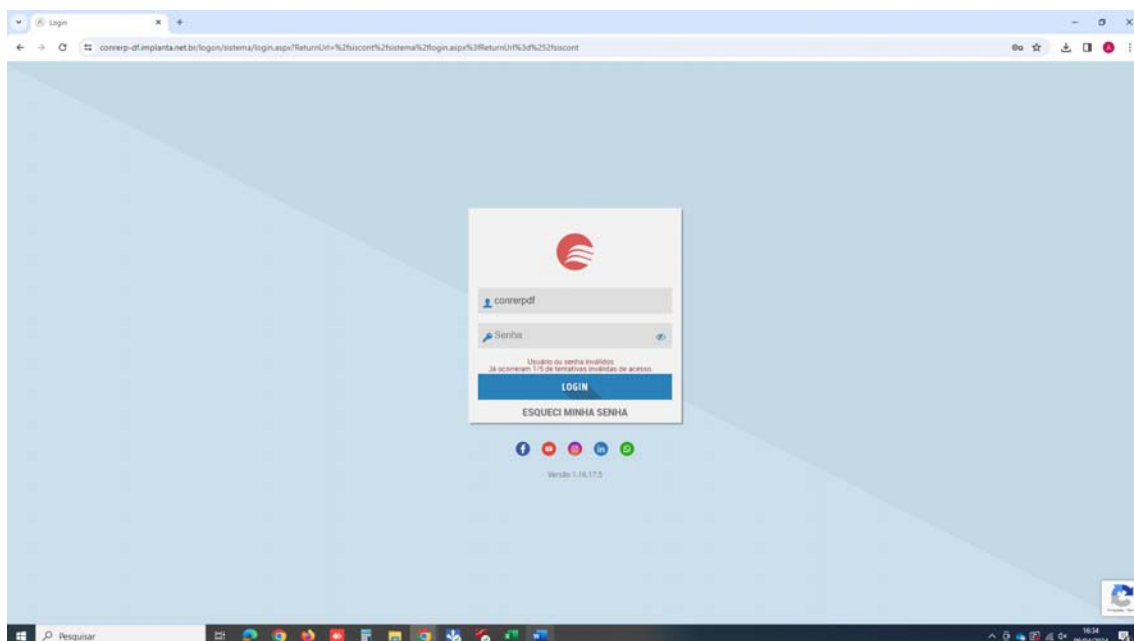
Login

conrerp-df.implanta.net.br/logon/sistema/login.aspx?ReturnUrl=%2fsiscont%2fsistema%2flogin.aspx%3fReturnUrl%3d%252fsiscont

conrerpdf

Senha

Usuário ou senha inválidos
Já ocorreram 1/5 de tentativas inválidas de acesso.

LOGIN

ESQUECI MINHA SENHA

Versão 1.16.17.5

Pesquisar

16:34